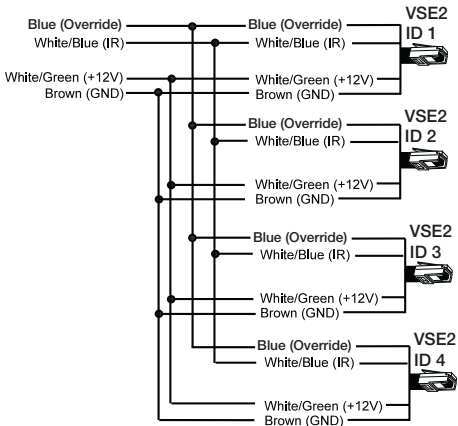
Blue (Override)
White/Blue (IR)
White/Green (+12V)
Brown (GND)

Blue (Override)
White/Blue (IR)
VSE2
ID 1
White/Green (+12V)
Brown (GND)

Blue (Override)
White/Blue (IR)
VSE2
ID 2
White/Green (+12V)
Brown (GND)

Blue (Override)
White/Blue (IR)
VSE2
ID 3
White/Green (+12V)
Brown (GND)

Blue (Override)
White/Blue (IR)
VSE2
ID 4
White/Green (+12V)
Brown (GND)